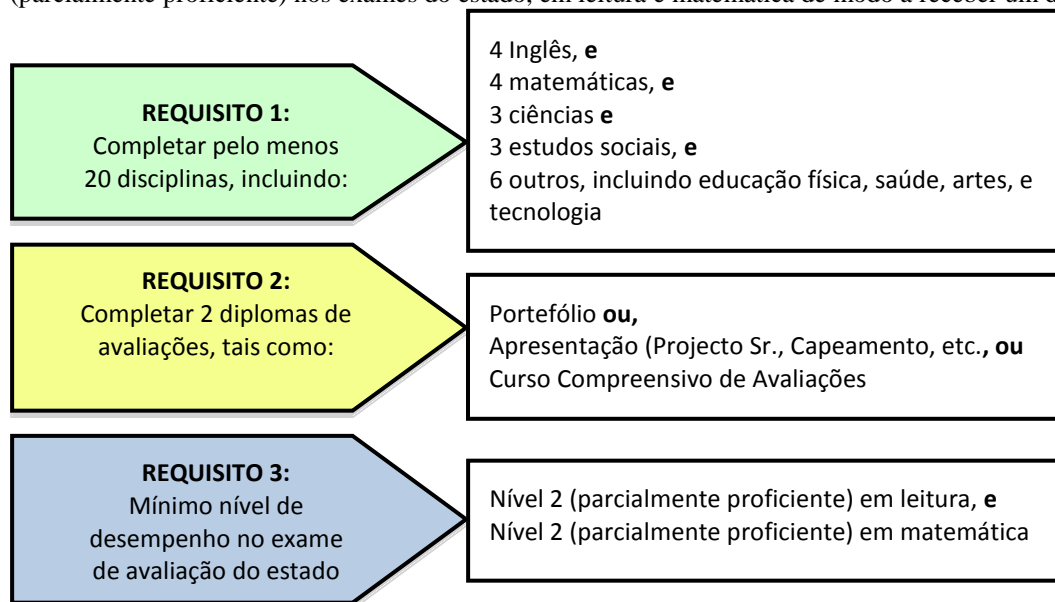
(parcialmente proficiente) nos exames do estado, em leitura e matemática de modo a receber um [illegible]

**REQUISITO 1:**
Completar pelo menos 20 disciplinas, incluindo:

4 Inglês, **e**
4 matemáticas, **e**
3 ciências **e**
3 estudos sociais, **e**
6 outros, incluindo educação física, saúde, artes, e tecnologia

**REQUISITO 2:**
Completar 2 diplomas de avaliações, tais como:

Portefólio **ou,**
Apresentação (Projecto Sr., Capeamento, etc.**, ou**
Curso Compreensivo de Avaliações

**REQUISITO 3:**
Mínimo nível de desempenho no exame de avaliação do estado

Nível 2 (parcialmente proficiente) em leitura, **e**
Nível 2 (parcialmente proficiente) em matemática